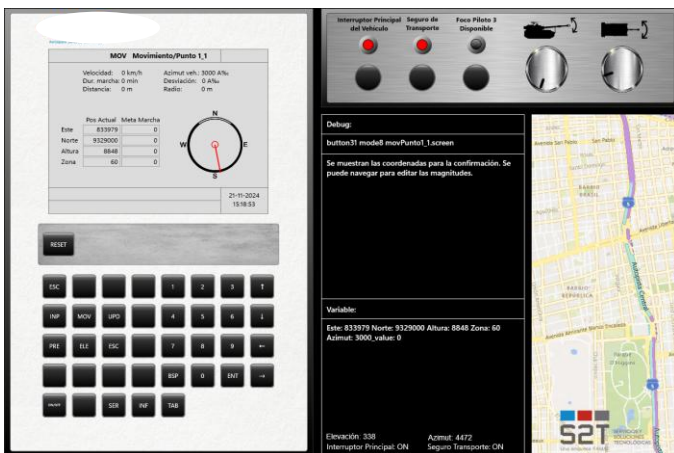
MOV Movimiento/Punto 1_1

Velocidad: 0 km/h
Dur. marcha: 0 min
Distancia: 0 m

Azimut veh.: 3000 A‰
Desviación: 0 A‰
Radio: 0 m

| | Pos Actual | Meta Marcha |
|---|---|---|
| Este | 833979 | 0 |
| Norte | 9329000 | 0 |
| Altura | 8848 | 0 |
| Zona | 60 | 0 |

N
W
E
S

21-11-2024
15:18:53

RESET

ESC
1
2
3
↑
INP
MOV
UPD
4
5
6
↓
PRE
ELE
ESC
7
8
9
←
BSP
0
ENT
→
SER
INF
TAB

Interruptor Principal del Vehículo
Seguro de Transporte
Foco Piloto 3 Disponible

Debug:

button31 mode8 movPunto1_1.screen

Se muestran las coordenadas para la confirmación. Se puede navegar para editar las magnitudes.

Variable:

Este: 833979 Norte: 9329000 Altura: 8848 Zona: 60
Azimut: 3000_value: 0

Elevación: 338
Interruptor Principal: ON
Azimut: 4472
Seguro Transporte: ON

S2T
SERVICIOS Y SOLUCIONES TECNOLÓGICAS